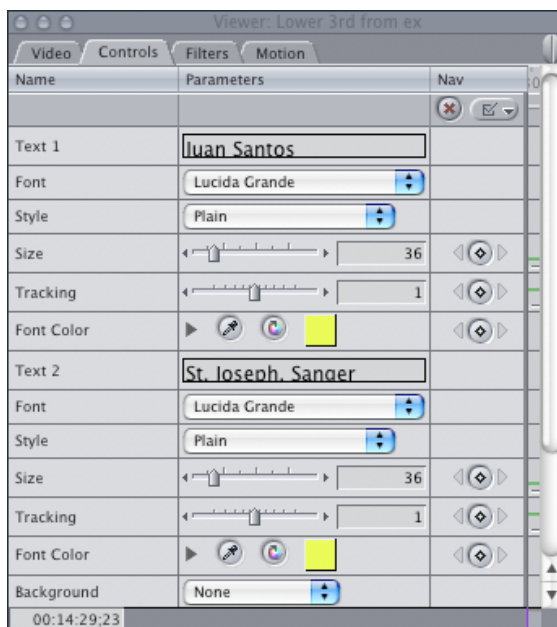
Viewer: Lower 3rd from ex

Video | Controls | Filters | Motion

| Name | Parameters | Nav |
|---|---|---|
| Text 1 | Juan Santos | |
| Font | Lucida Grande | |
| Style | Plain | |
| Size | 36 | |
| Tracking | 1 | |
| Font Color | | |
| Text 2 | St. Joseph, Sanger | |
| Font | Lucida Grande | |
| Style | Plain | |
| Size | 36 | |
| Tracking | 1 | |
| Font Color | | |
| Background | None | |

00:14:29:23